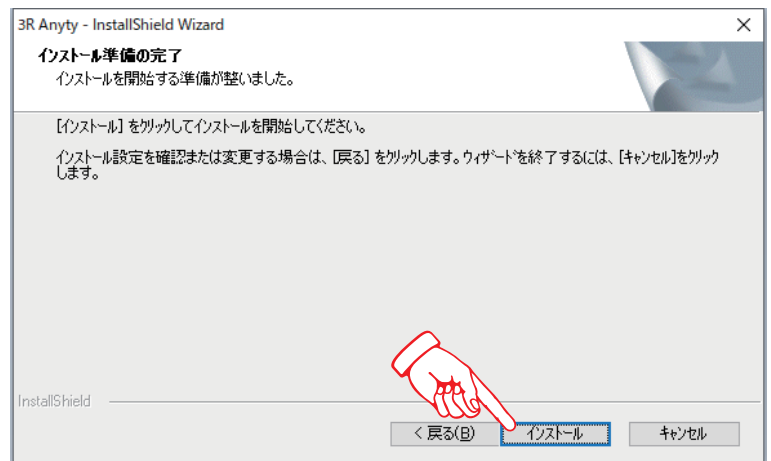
3R Anyty - InstallShield Wizard

×

インストール準備の完了

インストールを開始する準備が整いました。

[インストール] をクリックしてインストールを開始してください。

インストール設定を確認または変更する場合は、[戻る] をクリックします。ウィザードを終了するには、[キャンセル]をクリックします。

InstallShield

< 戻る(B)

インストール

キャンセル